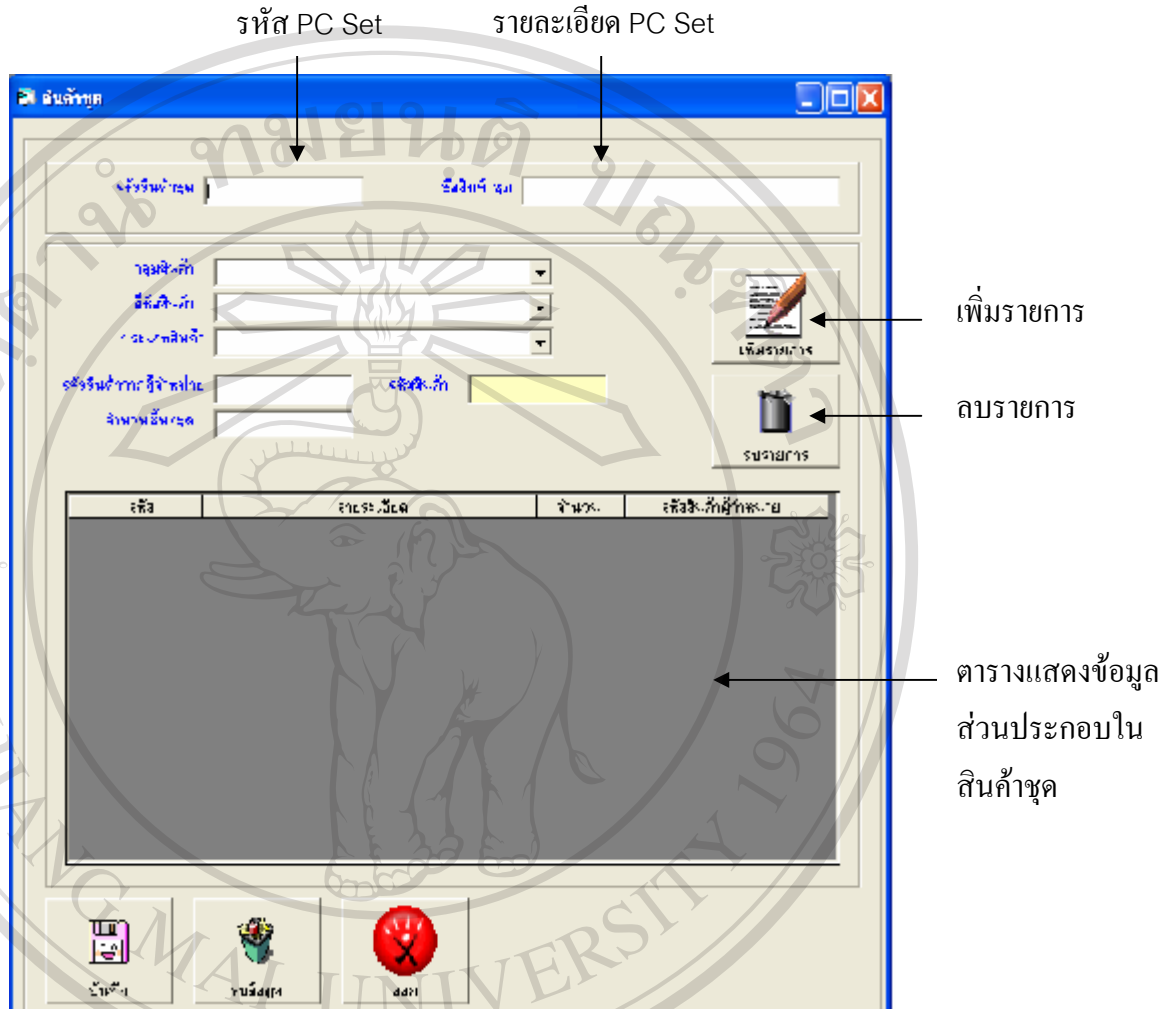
รหัส PC Set

รายละเอียด PC Set

สินค้าชุด

รหัสสินค้าชุด

ชื่อสินค้าชุด

กลุ่มสินค้า

ยี่ห้อสินค้า

ประเภทสินค้า

รหัสสินค้าจากผู้จำหน่าย

รหัสสินค้า

จำนวนในชุด

เพิ่มรายการ

ลบรายการ

| รหัส | รายละเอียด | จำนวน | รหัสสินค้าผู้จำหน่าย |
|---|---|---|---|

บันทึก

ยกเลิก

ออก

เพิ่มรายการ

ลบรายการ

ตารางแสดงข้อมูลส่วนประกอบในสินค้าชุด